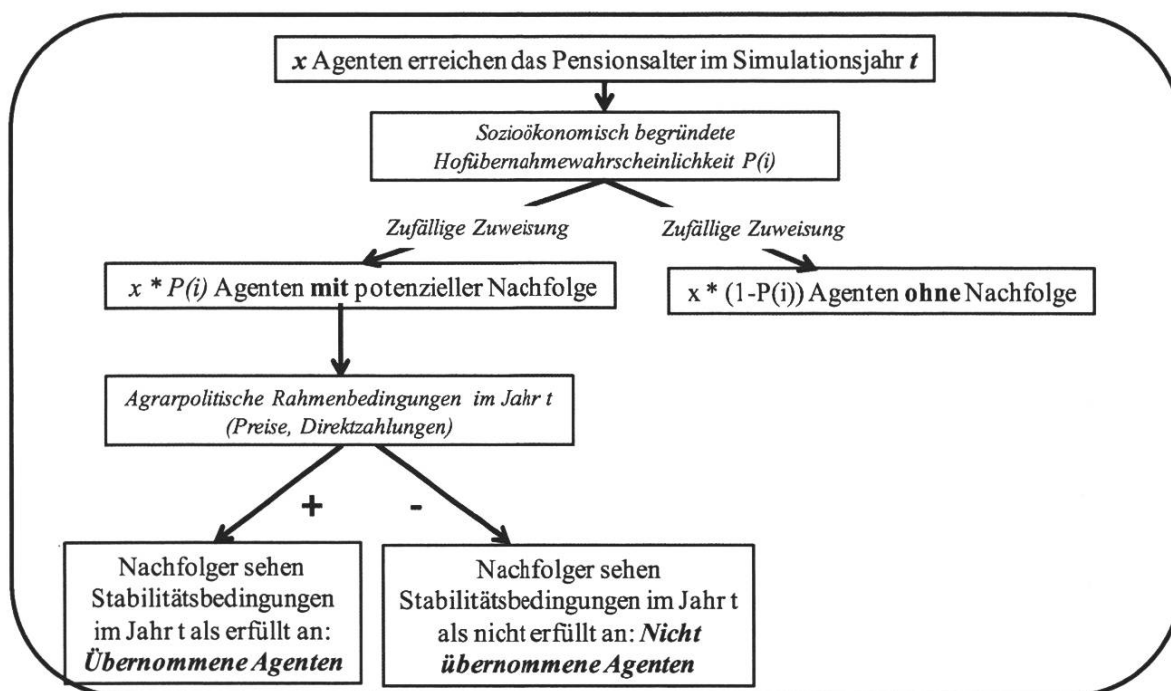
*x* Agenten erreichen das Pensionsalter im Simulationsjahr *t*

*Sozioökonomisch begründete Hofübernahmewahrscheinlichkeit P(i)*

*Zufällige Zuweisung*

*Zufällige Zuweisung*

*x* * *P(i)* Agenten **mit** potenzieller Nachfolge

x * (1-P(i)) Agenten **ohne** Nachfolge

*Agrarpolitische Rahmenbedingungen im Jahr t (Preise, Direktzahlungen)*

+

-

Nachfolger sehen Stabilitätsbedingungen im Jahr t als erfüllt an: ***Übernommene Agenten***

Nachfolger sehen Stabilitätsbedingungen im Jahr t als nicht erfüllt an: ***Nicht übernommene Agenten***